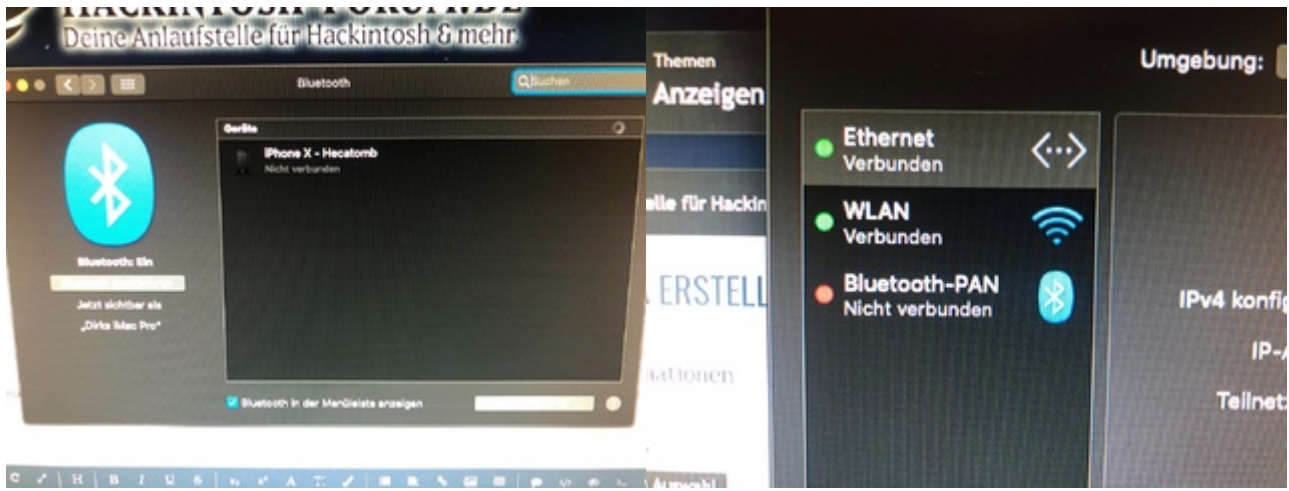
HACKINTOSH FORUM.DE
Deine Anlaufstelle für Hackintosh & mehr

Bluetooth
Suchen

Geräte
iPhone X - Hecatomb
Nicht verbunden

Bluetooth: Ein
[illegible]
Jetzt sichtbar als
„Dirks iMac Pro"

Bluetooth in der Menüleiste anzeigen

Themen
Anzeigen
elle für Hackin
ERSTELL
ationen

Umgebung:

Ethernet
Verbunden

WLAN
Verbunden

Bluetooth-PAN
Nicht verbunden

IPv4 konfig
IP-
Teilnet: